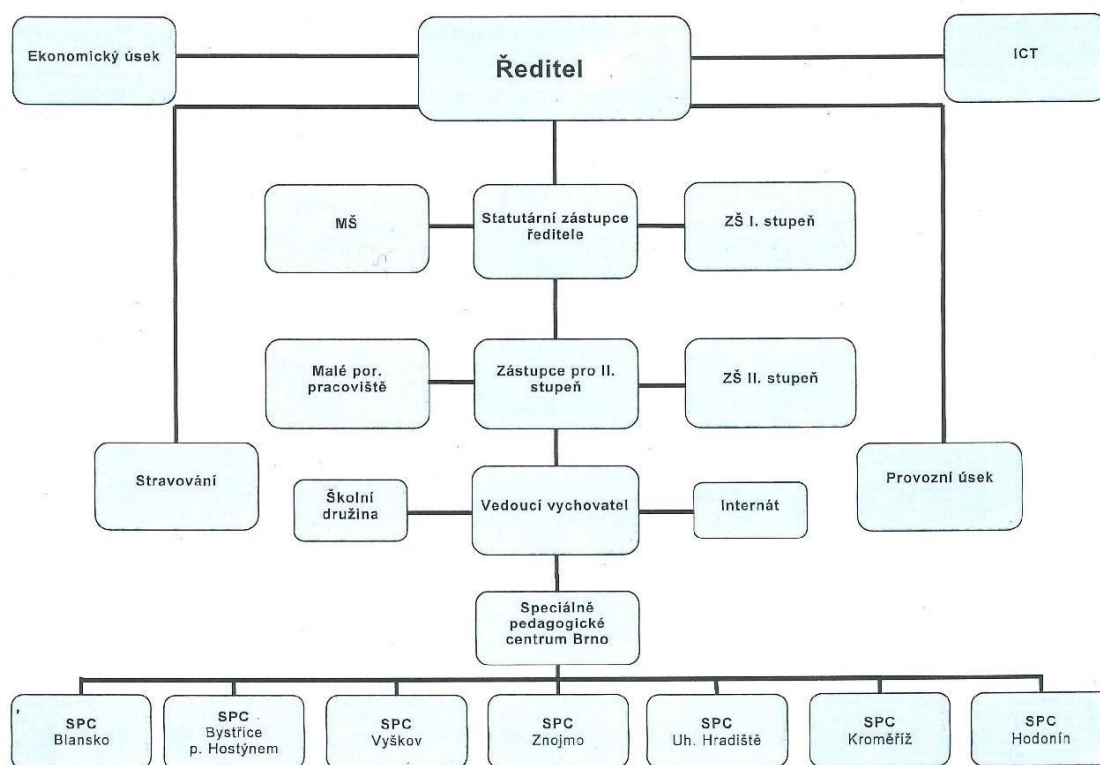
Ekonomický úsek

Ředitel

ICT

MŠ

Statutární zástupce ředitele

ZŠ I. stupeň

Malé por. pracoviště

Zástupce pro II. stupeň

ZŠ II. stupeň

Stravování

Provozní úsek

Školní družina

Vedoucí vychovatel

Internát

Speciálně pedagogické centrum Brno

SPC Blansko

SPC Bystřice p. Hostýnem

SPC Vyškov

SPC Znojmo

SPC Uh. Hradiště

SPC Kroměříž

SPC Hodonín